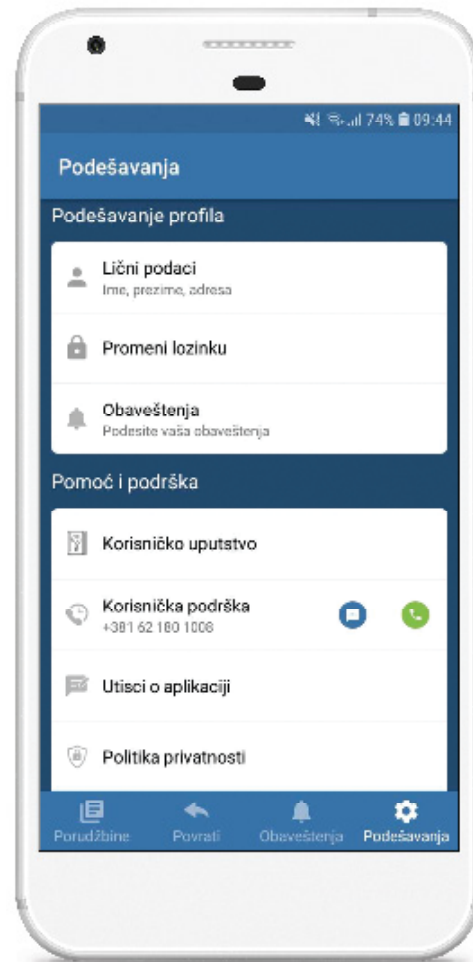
74% 09:44

Podešavanja

Podešavanje profila

Lični podaci
Ime, prezime, adresa

Promeni lozinku

Obaveštenja
Podesite vaša obaveštenja

Pomoć i podrška

Korisničko uputstvo

Korisnička podrška
+381 62 180 1008

Utisci o aplikaciji

Politika privatnosti

Porudžbine Povrati Obaveštenja Podešavanja